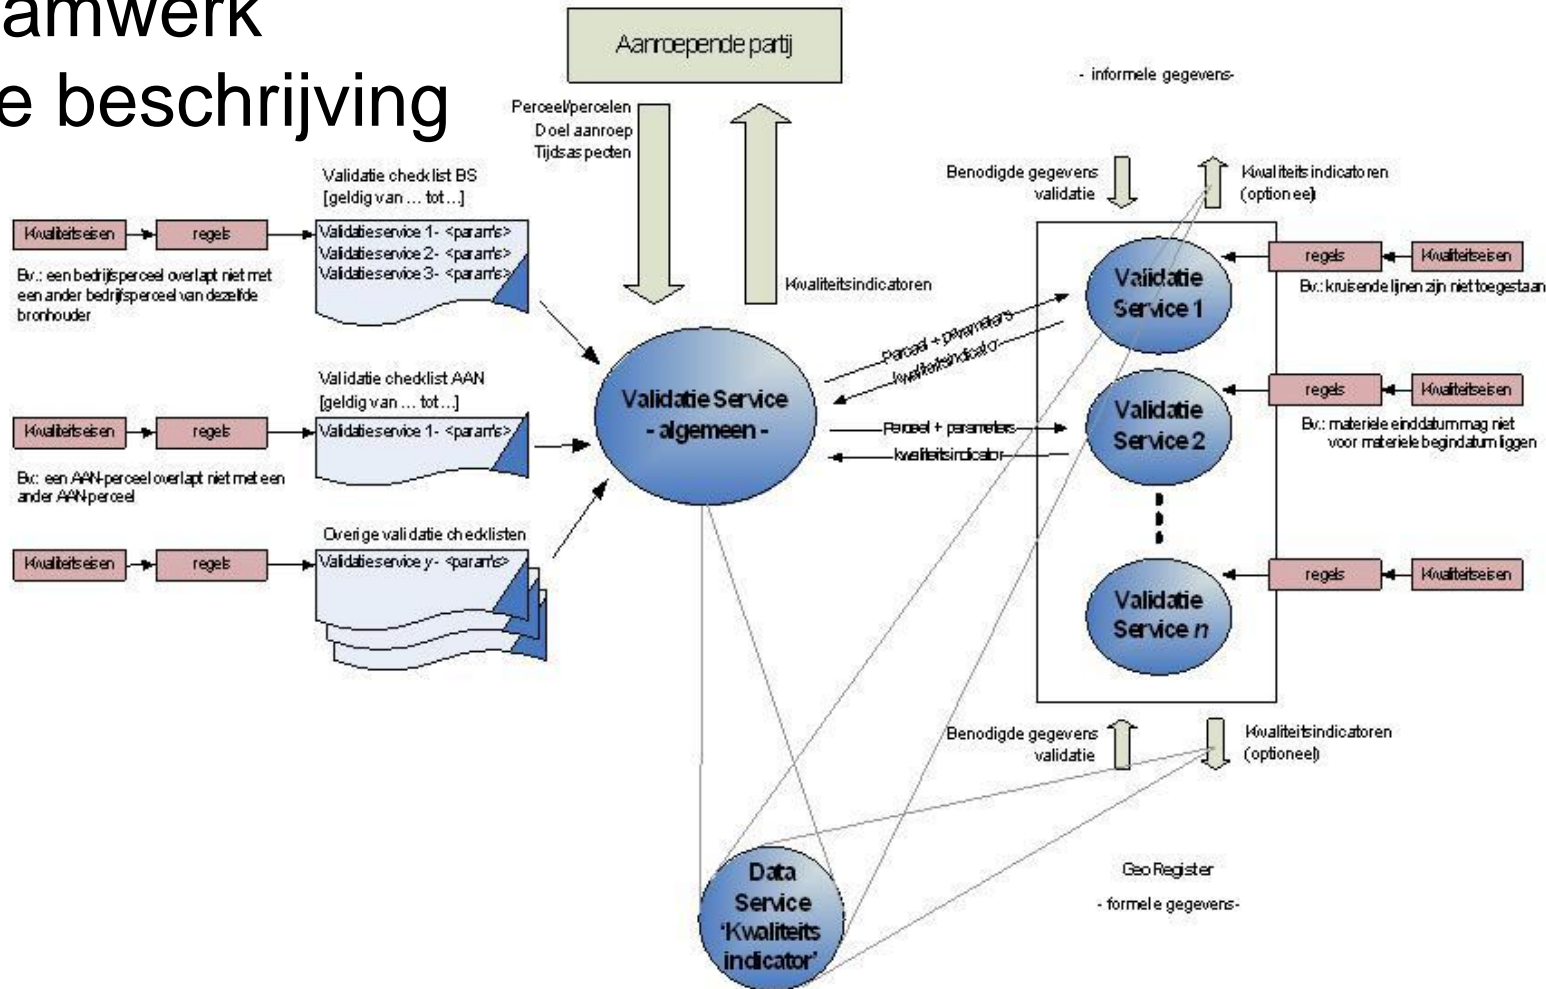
amwerk
e beschrijving

Aanroepende partij

- informele gegevens-

Perceel/percelen
Doel aanroep
Tijdsaspecten

Kwaliteitsindicatoren

Benodigde gegevens validatie

Kwaliteitsindicatoren (optionee)

Validatie checklist BS
[geldig van … tot…]

Kwaliteitseisen → regels → Validatieservice 1- <param's>
Validatieservice 2- <param's>
Validatieservice 3- <param's>

Bv.: een bedrijfsperceel overlapt niet met een ander bedrijfsperceel van dezelfde bronhouder

Validatie checklist AAN
[geldig van … tot…]

Kwaliteitseisen → regels → Validatieservice 1- <param's>

Bv: een AAN-perceel overlapt niet met een ander AAN-perceel

Overige validatie checklisten

Kwaliteitseisen → regels → Validatieservice y- <param's>

Validatie Service
- algemeen -

Perceel + parameters
Kwaliteitsindicator
Perceel + parameters
kwaliteitsindicator

Validatie Service 1

regels ← Kwaliteitseisen
Bv.: kruisende lijnen zijn niet toegestaan

Validatie Service 2

regels ← Kwaliteitseisen
Bv.: materiele einddatum mag niet voor materiele begindatum liggen

Validatie Service n

regels ← Kwaliteitseisen

Benodigde gegevens validatie

Kwaliteitsindicatoren (optioneel)

Data Service 'Kwaliteits indicator'

GeoRegister
- formele gegevens-